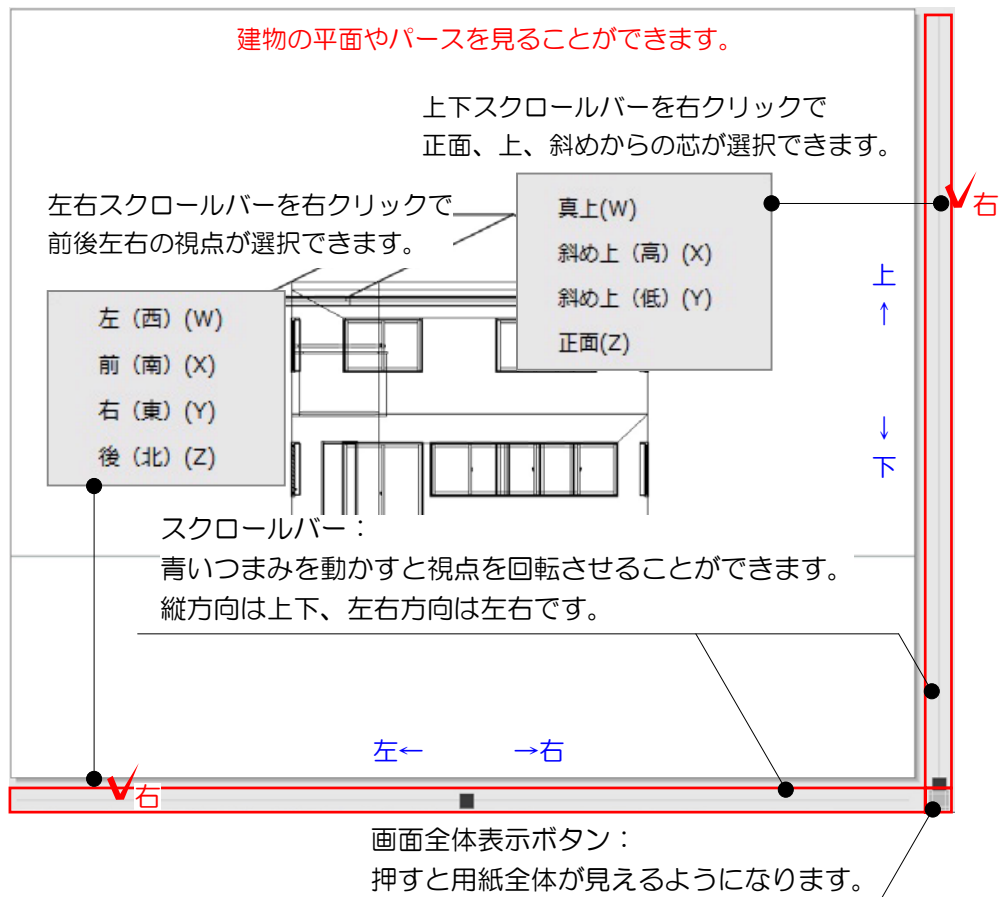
建物の平面やパースを見ることができます。

上下スクロールバーを右クリックで
正面、上、斜めからの芯が選択できます。

左右スクロールバーを右クリックで
前後左右の視点が選択できます。

真上(W)
斜め上（高）(X)
斜め上（低）(Y)
正面(Z)

右

上
↑

↓
下

左（西）(W)
前（南）(X)
右（東）(Y)
後（北）(Z)

スクロールバー：
青いつまみを動かすと視点を回転させることができます。
縦方向は上下、左右方向は左右です。

左←　→右

右

画面全体表示ボタン：
押すと用紙全体が見えるようになります。